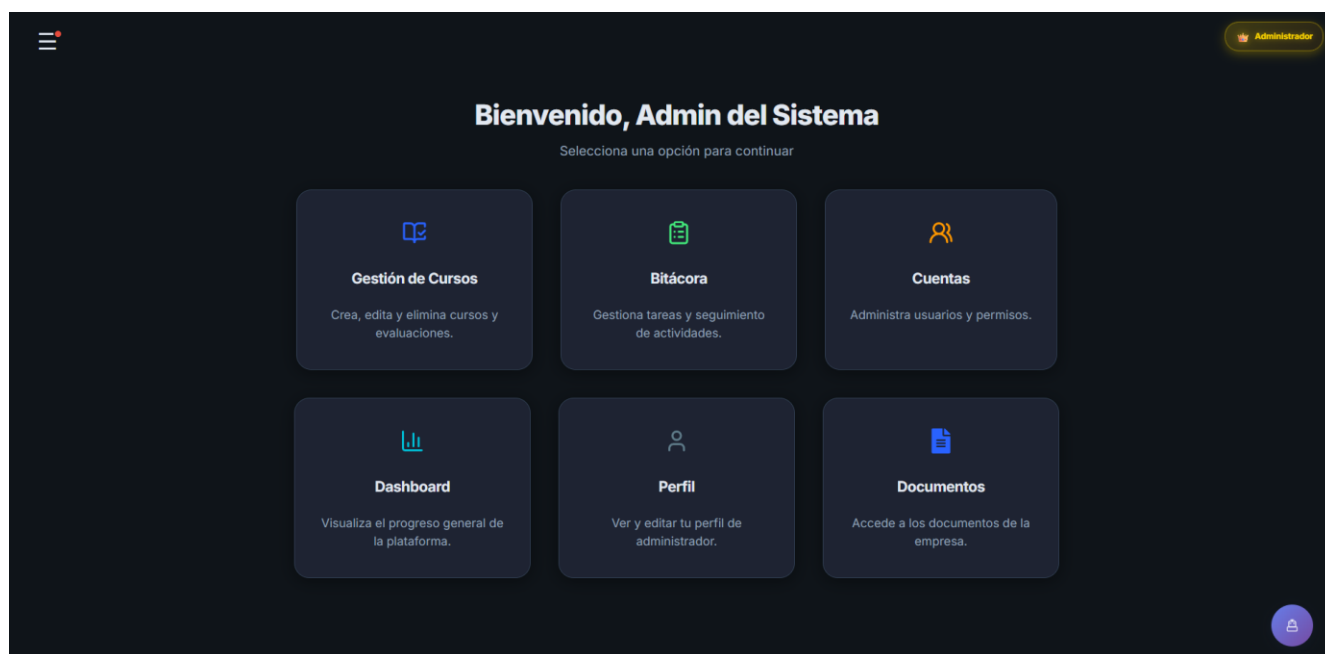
Administrador

Bienvenido, Admin del Sistema

Selecciona una opción para continuar

Gestión de Cursos

Crea, edita y elimina cursos y evaluaciones.

Bitácora

Gestiona tareas y seguimiento de actividades.

Cuentas

Administra usuarios y permisos.

Dashboard

Visualiza el progreso general de la plataforma.

Perfil

Ver y editar tu perfil de administrador.

Documentos

Accede a los documentos de la empresa.